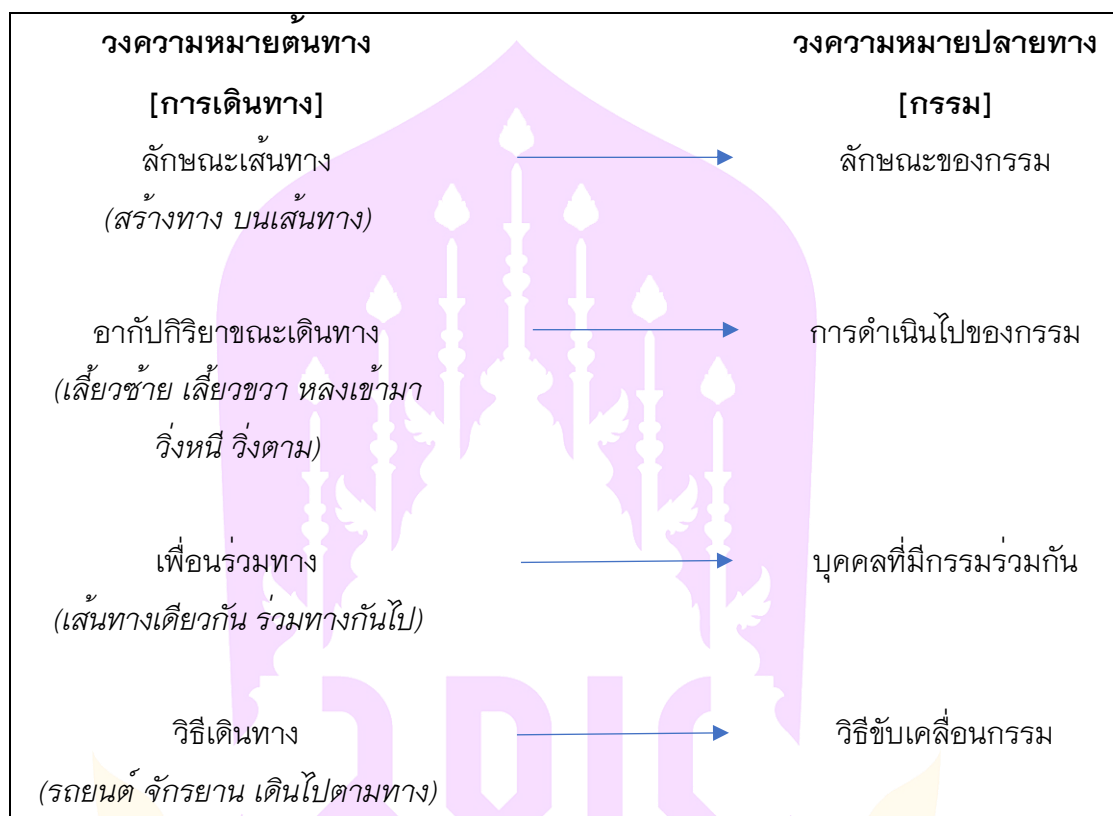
วงความหมายต้นทาง

[การเดินทาง]

วงความหมายปลายทาง

[กรรม]

ลักษณะเส้นทาง
(สร้างทาง บนเส้นทาง)

ลักษณะของกรรม

อากัปกิริยาขณะเดินทาง
(เลี้ยวซ้าย เลี้ยวขวา หลงเข้ามา วิ่งหนี วิ่งตาม)

การดำเนินไปของกรรม

เพื่อนร่วมทาง
(เส้นทางเดียวกัน ร่วมทางกันไป)

บุคคลที่มีกรรมร่วมกัน

วิธีเดินทาง
(รถยนต์ จักรยาน เดินไปตามทาง)

วิธีขับเคลื่อนกรรม